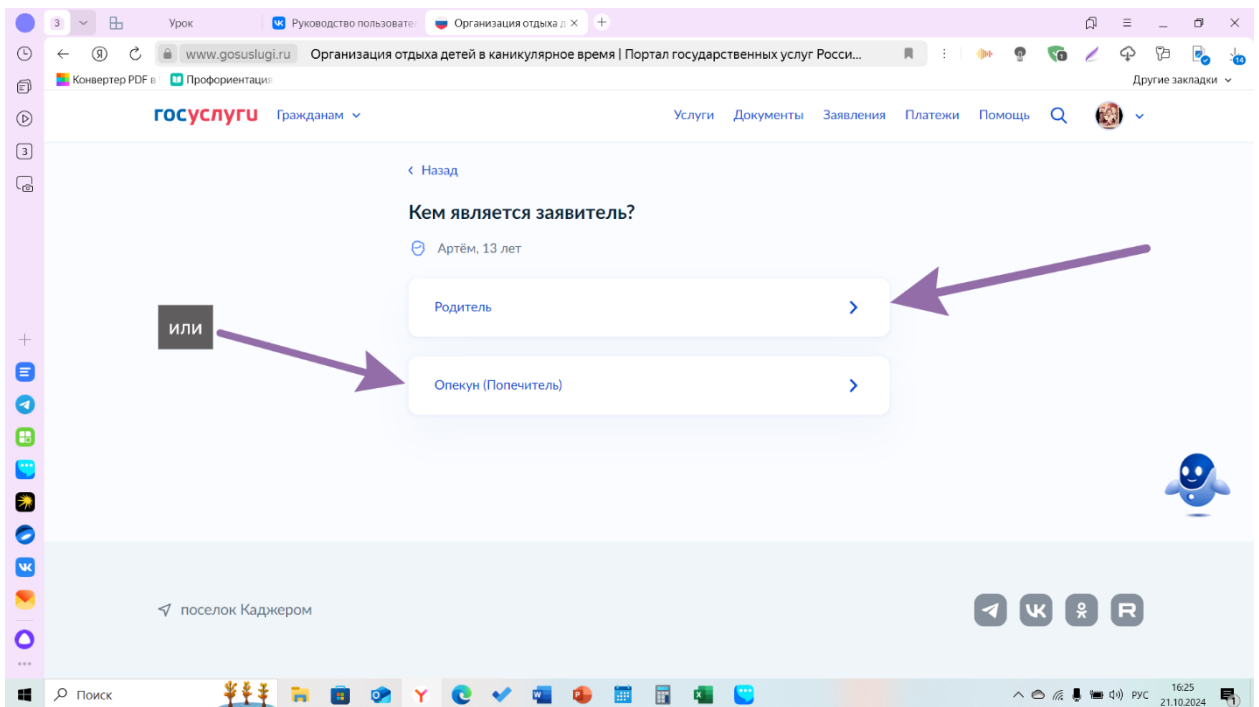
3 Урок Руководство пользовате Организация отдыха д ×

www.gosuslugi.ru Организация отдыха детей в каникулярное время | Портал государственных услуг Росси...

Конвертер PDF в Профориентация Другие закладки

госуслуги Гражданам Услуги Документы Заявления Платежи Помощь

‹ Назад

Кем является заявитель?

Артём, 13 лет

Родитель

или

Опекун (Попечитель)

поселок Каджером

Поиск

РУС 16:25 21.10.2024